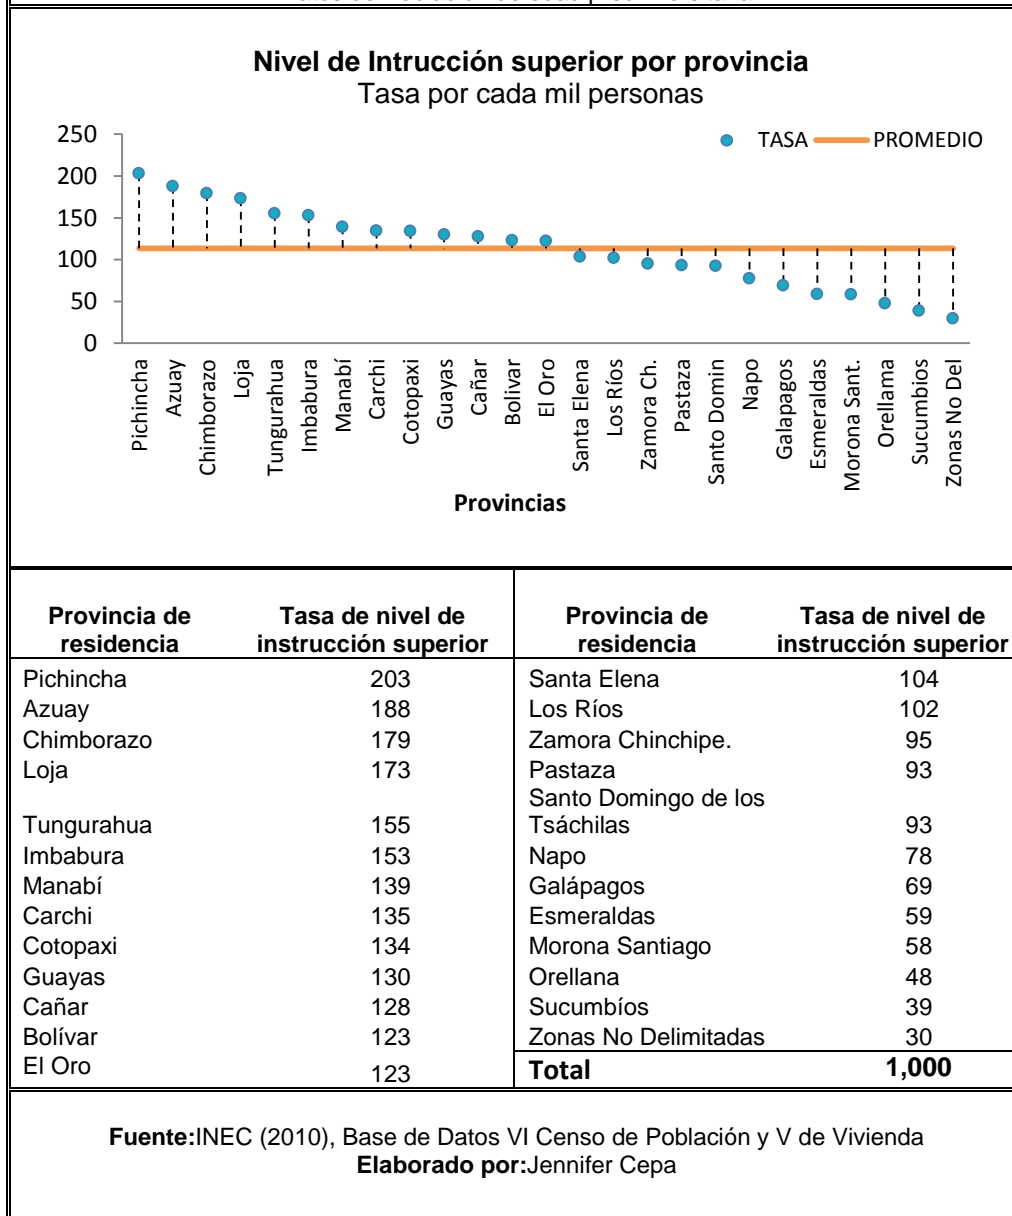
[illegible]

Nivel de Intrucción superior por provincia
Tasa por cada mil personas

250
200
150
100
50
0

TASA PROMEDIO

Pichincha
Azuay
Chimborazo
Loja
Tungurahua
Imbabura
Manabí
Carchi
Cotopaxi
Guayas
Cañar
Bolivar
El Oro
Santa Elena
Los Ríos
Zamora Ch.
Pastaza
Santo Domin
Napo
Galapagos
Esmeraldas
Morona Sant.
Orellama
Sucumbios
Zonas No Del

Provincias

| Provincia de residencia | Tasa de nivel de instrucción superior | Provincia de residencia | Tasa de nivel de instrucción superior |
|---|---|---|---|
| Pichincha | 203 | Santa Elena | 104 |
| Azuay | 188 | Los Ríos | 102 |
| Chimborazo | 179 | Zamora Chinchipe. | 95 |
| Loja | 173 | Pastaza | 93 |
| Tungurahua | 155 | Santo Domingo de los Tsáchilas | 93 |
| Imbabura | 153 | Napo | 78 |
| Manabí | 139 | Galápagos | 69 |
| Carchi | 135 | Esmeraldas | 59 |
| Cotopaxi | 134 | Morona Santiago | 58 |
| Guayas | 130 | Orellana | 48 |
| Cañar | 128 | Sucumbíos | 39 |
| Bolívar | 123 | Zonas No Delimitadas | 30 |
| El Oro | 123 | **Total** | **1,000** |

**Fuente:**INEC (2010), Base de Datos VI Censo de Población y V de Vivienda
**Elaborado por:**Jennifer Cepa